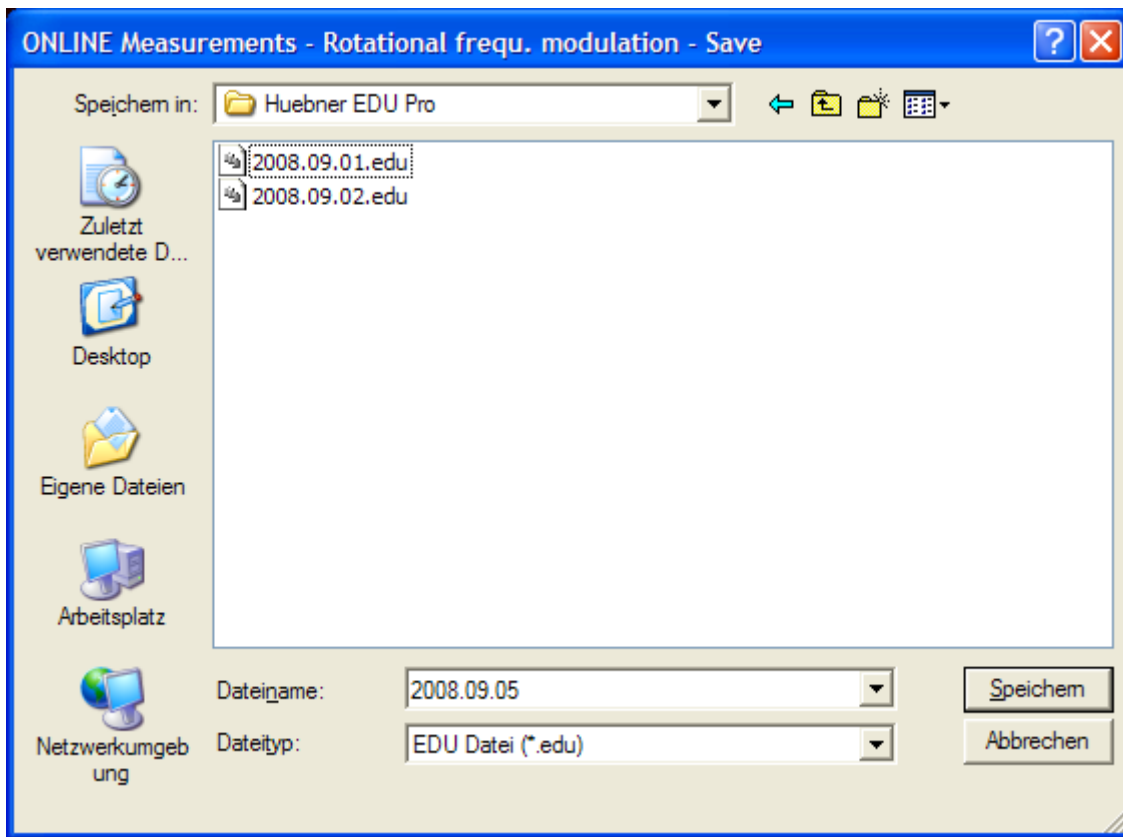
ONLINE Measurements - Rotational frequ. modulation - Save

Speichern in: Huebner EDU Pro

Zuletzt verwendete D...

Desktop

Eigene Dateien

Arbeitsplatz

Netzwerkumgebung

2008.09.01.edu
2008.09.02.edu

Dateiname: 2008.09.05

Dateityp: EDU Datei (*.edu)

Speichern

Abbrechen